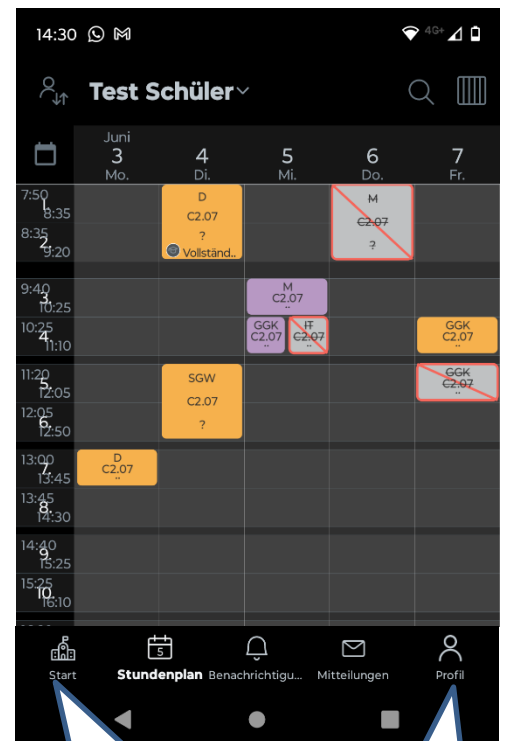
14:30

4G+

Test Schüler

Juni
3
Mo.

4
Di.

5
Mi.

6
Do.

7
Fr.

7:50
1.
8:35

8:35
2.
9:20

D
C2.07
?
Vollständ..

M
C2.07
?

9:40
3.
10:25

M
C2.07
..

10:25
4.
11:10

GGK
C2.07
..

IT
C2.07
..

GGK
C2.07
..

11:20
5.
12:05

12:05
6.
12:50

SGW
C2.07
?

GGK
C2.07
..

13:00
7.
13:45

D
C2.07
..

13:45
8.
14:30

14:40
9.
15:25

15:25
10.
16:10

5

Start

Stundenplan

Benachrichtigu...

Mitteilungen

Profil